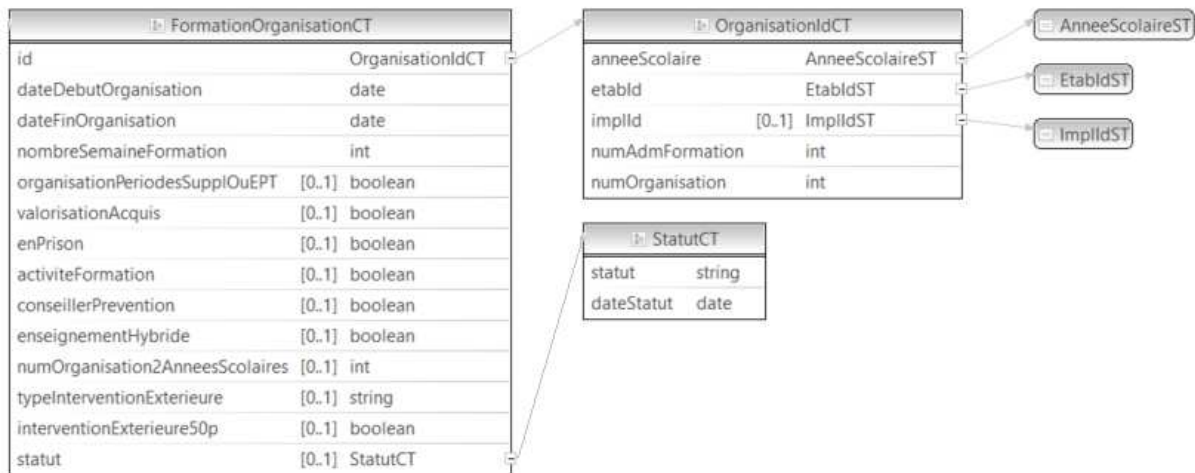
FormationOrganisationCT

| | | |
|---|---|---|
| id | | OrganisationIdCT |
| dateDebutOrganisation | | date |
| dateFinOrganisation | | date |
| nombreSemaineFormation | | int |
| organisationPeriodesSupplOuEPT | [0..1] | boolean |
| valorisationAcquis | [0..1] | boolean |
| enPrison | [0..1] | boolean |
| activiteFormation | [0..1] | boolean |
| conseillerPrevention | [0..1] | boolean |
| enseignementHybride | [0..1] | boolean |
| numOrganisation2AnneesScolaires | [0..1] | int |
| typeInterventionExterieure | [0..1] | string |
| interventionExterieure50p | [0..1] | boolean |
| statut | [0..1] | StatutCT |

OrganisationIdCT

| | | |
|---|---|---|
| anneeScolaire | | AnneeScolaireST |
| etabId | | EtabIdST |
| implId | [0..1] | ImplIdST |
| numAdmFormation | | int |
| numOrganisation | | int |

AnneeScolaireST

EtabIdST

ImplIdST

StatutCT

| | |
|---|---|
| statut | string |
| dateStatut | date |